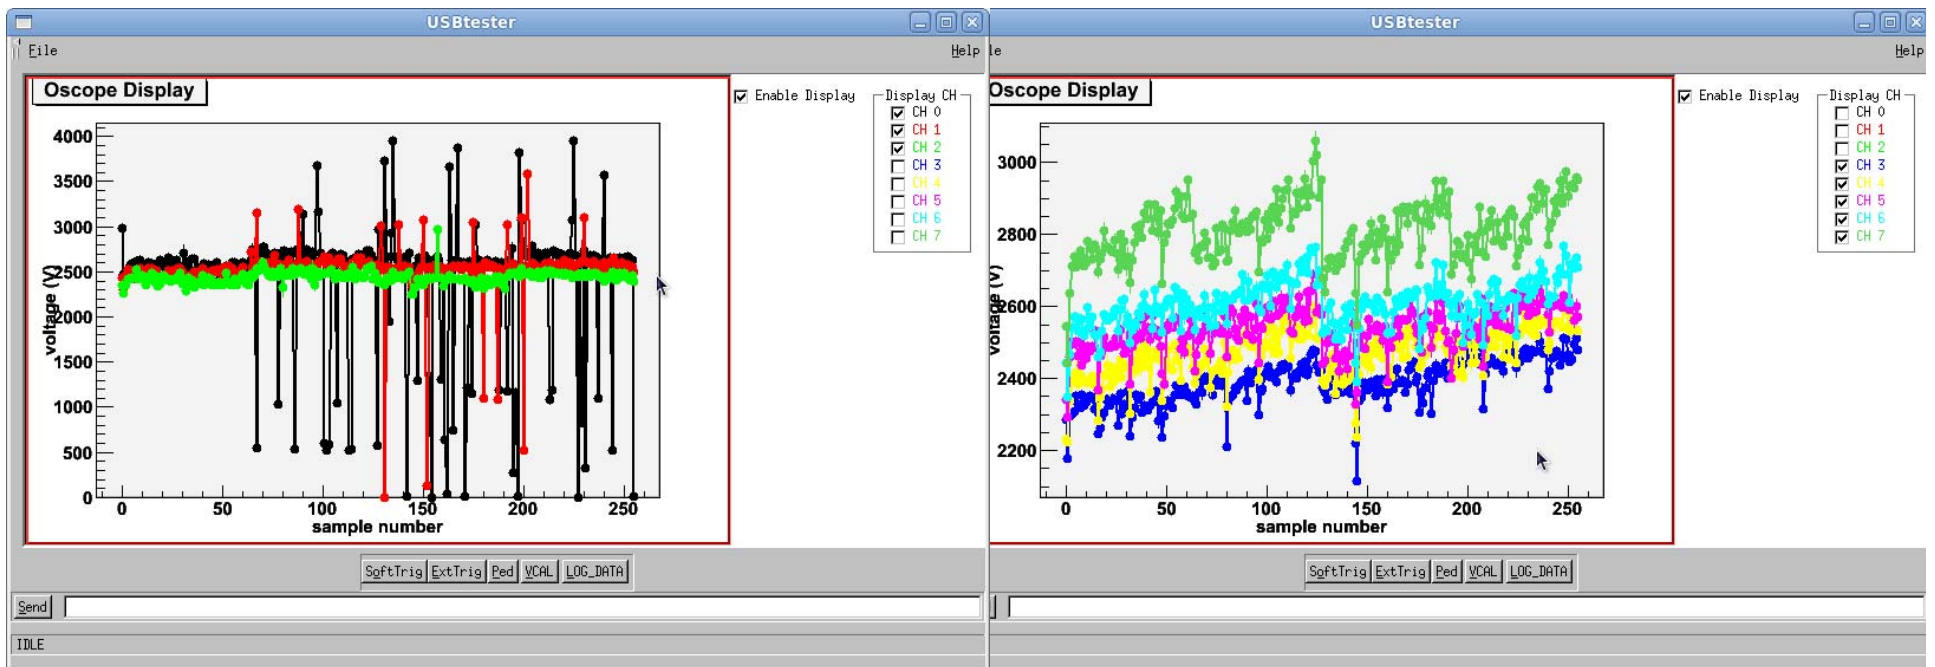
USBtester

File

Help

Oscope Display

4000
3500
3000
2500
2000
1500
1000
500
0

voltage (V)

0 50 100 150 200 250
sample number

Enable Display

Display CH
CH 0
CH 1
CH 2
CH 3
CH 4
CH 5
CH 6
CH 7

SoftTrig ExtTrig Ped VCAL LOG_DATA

Send

IDLE

USBtester

le

Help

Oscope Display

3000
2800
2600
2400
2200

voltage (V)

0 50 100 150 200 250
sample number

Enable Display

Display CH
CH 0
CH 1
CH 2
CH 3
CH 4
CH 5
CH 6
CH 7

SoftTrig ExtTrig Ped VCAL LOG_DATA